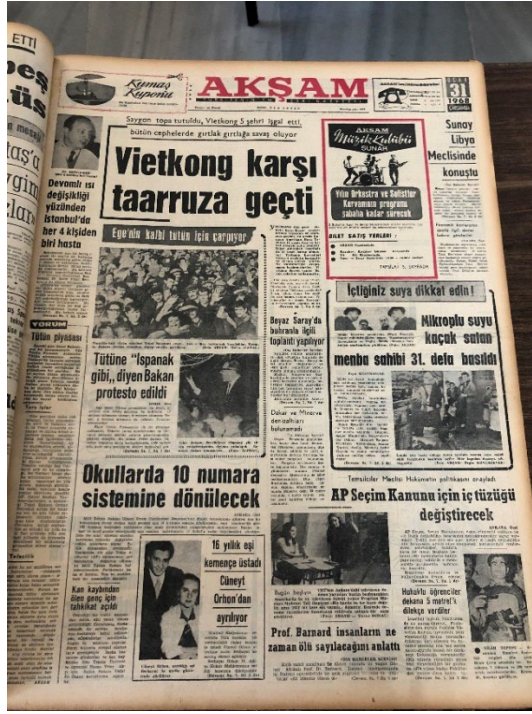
ETTI
beş
üs

Kumaş Kuponu

AKŞAM

31
1968

Saygon topa tutuldu, Vietkong 5 şehri işgal etti, bütün cephelerde gırtlak gırtlağa savaş oluyor

Vietkong karşı taarruza geçti

AKŞAM Müzikhol Kulübü SUNAR

Yıldız Orkestra ve Solistler Kervanının programı sabaha kadar sürecek

BİLET SATIŞ YERLERİ

Sunay Libya Meclisinde konuştu

Devamlı ısı değişikliği yüzünden İstanbul'da her 4 kişiden biri hasta

Ege'nin kalbi tütün için çarpıyor

YORUM
Tütün piyasası

Tütüne "Ispanak gibi,, diyen Bakan protesto edildi

Boyaz Saray'da bahranla ilgili toplantı yapılıyor

Dolar ve Mısıra dengeleri bulunmadı

İçtiğiniz suya dikkat edin!

Mikroplu suyu kaçak satan menba sahibi 31. defa basıldı

Okullarda 10 numara sistemine dönülecek

15 yıllık eşi kemençe üstadı Cüneyt Orhon'dan ayrılıyor

Kan kaybından ölen genç için tahkikat açıldı

Temsilciler Meclisi Hükümetin politikasını onayladı

AP Seçim Kanunu için iç tüzüğü değiştirecek

Hukuklu öğrenciler dekanın 3 maddelik dileğini verdiler

Prof. Barnard insanların ne zaman ölü sayılacağını anlattı